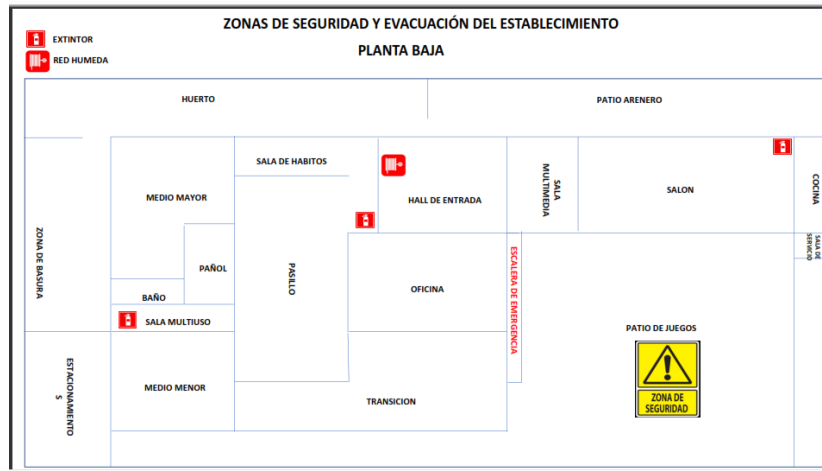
ZONAS DE SEGURIDAD Y EVACUACIÓN DEL ESTABLECIMIENTO

PLANTA BAJA

EXTINTOR

RED HUMEDA

HUERTO

PATIO ARENERO

ZONA DE BASURA

MEDIO MAYOR

SALA DE HABITOS

HALL DE ENTRADA

SALA MULTIMEDIA

SALON

COCINA

SALA DE SERVICIO

PAÑOL

PASILLO

OFICINA

ESCALERA DE EMERGENCIA

BAÑO

SALA MULTIUSO

PATIO DE JUEGOS

ESTACIONAMIENTOS

MEDIO MENOR

TRANSICION

ZONA DE SEGURIDAD